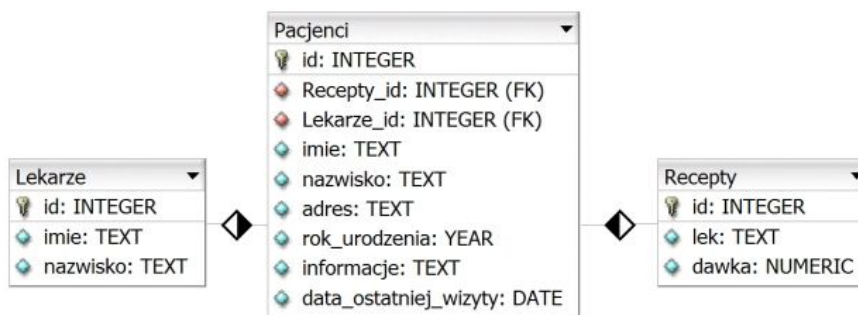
Lekarze
id: INTEGER
imie: TEXT
nazwisko: TEXT

Pacjenci
id: INTEGER
Recepty_id: INTEGER (FK)
Lekarze_id: INTEGER (FK)
imie: TEXT
nazwisko: TEXT
adres: TEXT
rok_urodzenia: YEAR
informacje: TEXT
data_ostatniej_wizyty: DATE

Recepty
id: INTEGER
lek: TEXT
dawka: NUMERIC